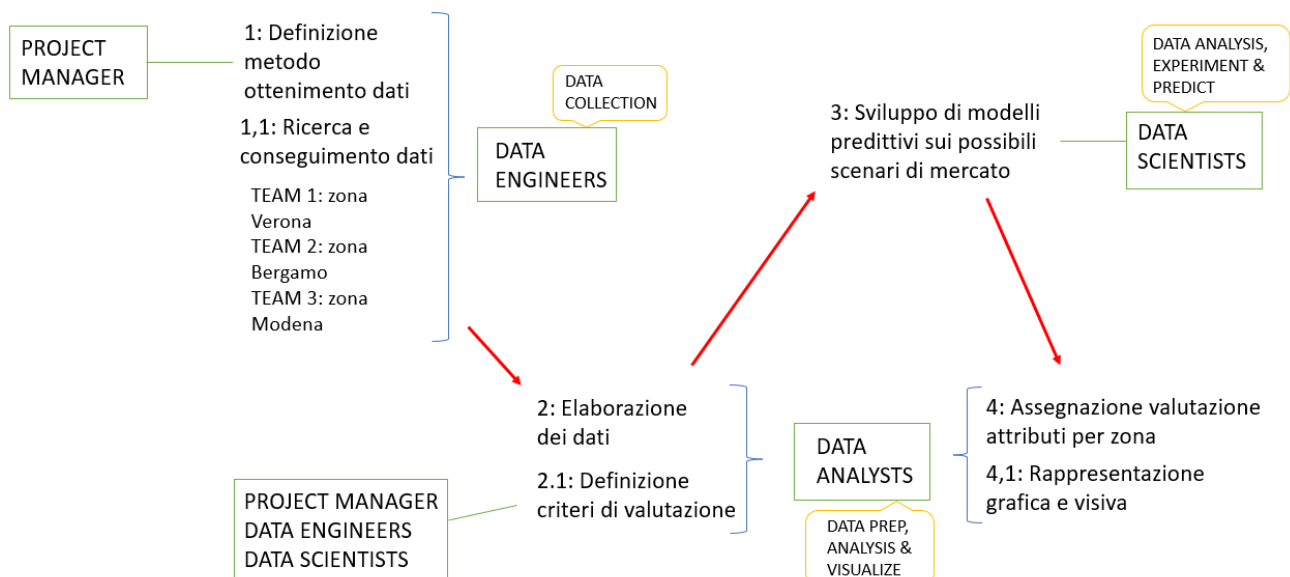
PROJECT MANAGER

1: Definizione metodo ottenimento dati

1,1: Ricerca e conseguimento dati

TEAM 1: zona Verona
TEAM 2: zona Bergamo
TEAM 3: zona Modena

DATA COLLECTION

DATA ENGINEERS

3: Sviluppo di modelli predittivi sui possibili scenari di mercato

DATA ANALYSIS, EXPERIMENT & PREDICT

DATA SCIENTISTS

2: Elaborazione dei dati

2.1: Definizione criteri di valutazione

PROJECT MANAGER
DATA ENGINEERS
DATA SCIENTISTS

DATA ANALYSTS

DATA PREP, ANALYSIS & VISUALIZE

4: Assegnazione valutazione attributi per zona

4,1: Rappresentazione grafica e visiva